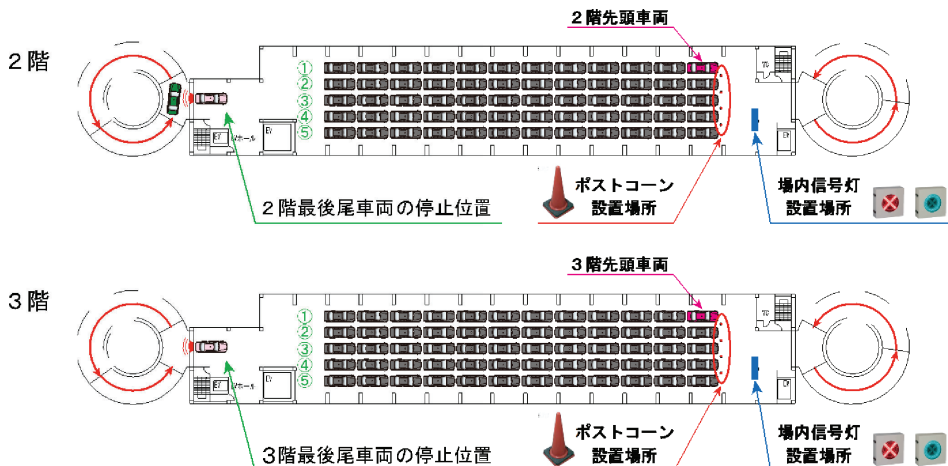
２階

２階先頭車両

①
②
③
④
⑤

EV

EVホール

２階最後尾車両の停止位置

ポストコーン
設置場所

場内信号灯
設置場所

３階

３階先頭車両

①
②
③
④
⑤

EV

EVホール

３階最後尾車両の停止位置

ポストコーン
設置場所

場内信号灯
設置場所